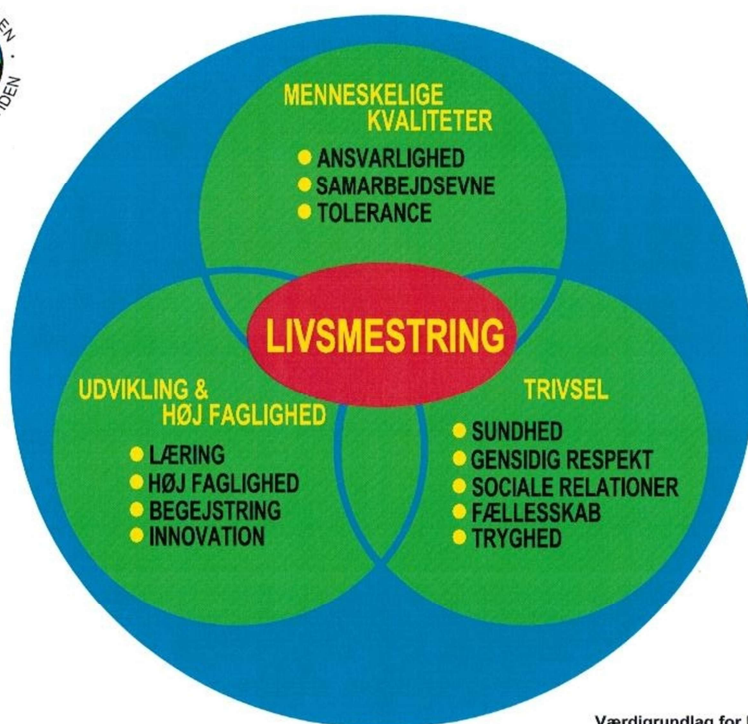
EN
DEN

MENNESKELIGE KVALITETER
ANSVARLIGHED
SAMARBEJDSEVNE
TOLERANCE

LIVSMESTRING

UDVIKLING & HØJ FAGLIGHED
LÆRING
HØJ FAGLIGHED
BEGEJSTRING
INNOVATION

TRIVSEL
SUNDHED
GENSIDIG RESPEKT
SOCIALE RELATIONER
FÆLLESSKAB
TRYGHED

Værdigrundlag for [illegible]